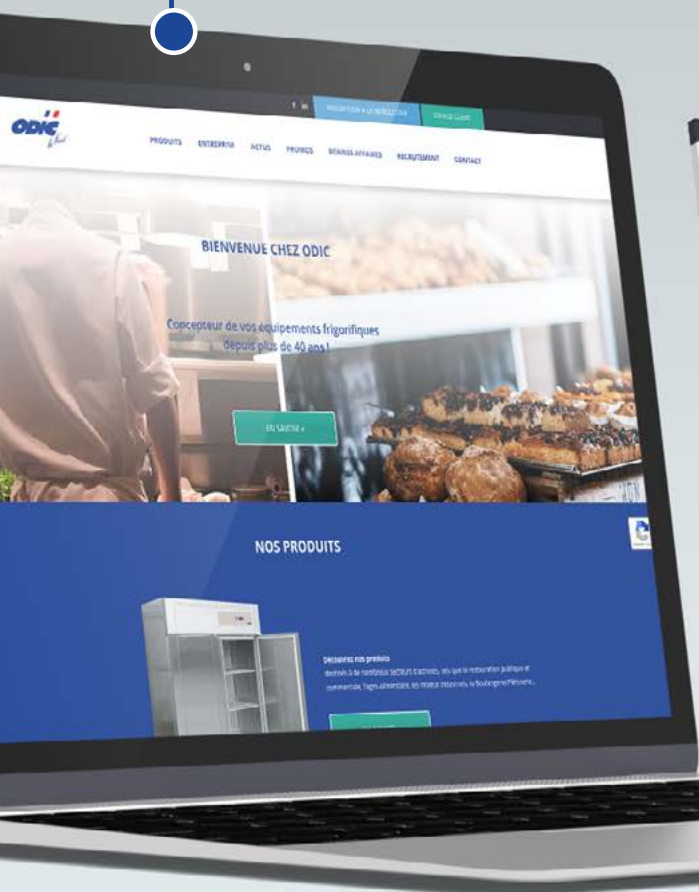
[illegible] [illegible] ESPACE CLIENT

ODIC

PRODUITS ENTREPRISE ACTUS PROMOS BONNES AFFAIRES RECRUTEMENT CONTACT

BIENVENUE CHEZ ODIC

Concepteur de vos équipements frigorifiques depuis plus de 40 ans !

EN SAVOIR +

NOS PRODUITS

Découvrez nos produits

destinés à de nombreux secteurs d'activités, tels que la restauration publique et commerciale, l'agro-alimentaire, les métiers médicaux, la Boulangerie/Pâtisserie...